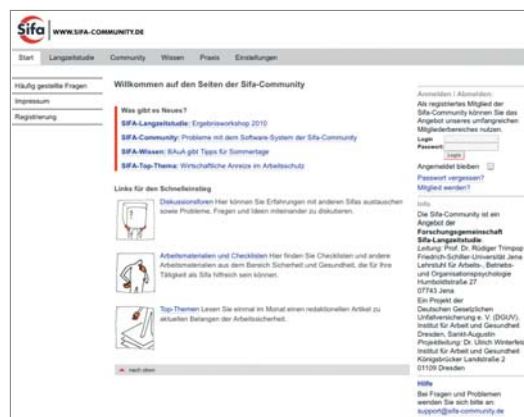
Sifa WWW.SIFA-COMMUNITY.DE

Start Langzeitstudie Community Wissen Praxis Einstellungen

Häufig gestellte Fragen
Impressum
Registrierung

Willkommen auf den Seiten der Sifa-Community

Was gibt es Neues?
SIFA-Langzeitstudie: Ergebnisworkshop 2010
SIFA-Community: Probleme mit dem Software-System der Sifa-Community
SIFA-Wissen: BAuA gibt Tipps für Sommertage
SIFA-Top-Thema: Wirtschaftliche Anreize im Arbeitsschutz

Links für den Schnelleinstieg

Diskussionsforen Hier können Sie Erfahrungen mit anderen Sifas austauschen sowie Probleme, Fragen und Ideen miteinander zu diskutieren.

Arbeitsmaterialien und Checklisten Hier finden Sie Checklisten und andere Arbeitsmaterialien aus dem Bereich Sicherheit und Gesundheit, die für Ihre Tätigkeit als Sifa hilfreich sein können.

Top-Themen Lesen Sie einmal im Monat einen redaktionellen Artikel zu aktuellen Belangen der Arbeitssicherheit.

nach oben

Anmelden / Abmelden
Als registriertes Mitglied der Sifa-Community können Sie das Angebot unseres umfangreichen Mitgliederbereiches nutzen.
Login
Passwort
Login
Angemeldet bleiben
Passwort vergessen?
Mitglied werden?

Info
Die Sifa-Community ist ein Angebot der Forschungsgemeinschaft Sifa-Langzeitstudie.
Leitung: Prof. Dr. Rüdiger Trimpop
Friedrich-Schiller-Universität Jena
Lehrstuhl für Arbeits-, Betriebs- und Organisationspsychologie
Humboldtstraße 27
07743 Jena
Ein Projekt der Deutschen Gesetzlichen Unfallversicherung e. V. (DGUV),
Institut für Arbeit und Gesundheit Dresden, Sankt-Augustin
Projektleitung: Dr. Ulrich Winterfeld
Institut für Arbeit und Gesundheit
Königsbrücker Landstraße 2
01109 Dresden

Hilfe
Bei Fragen und Problemen wenden Sie sich bitte an:
support@sifa-community.de